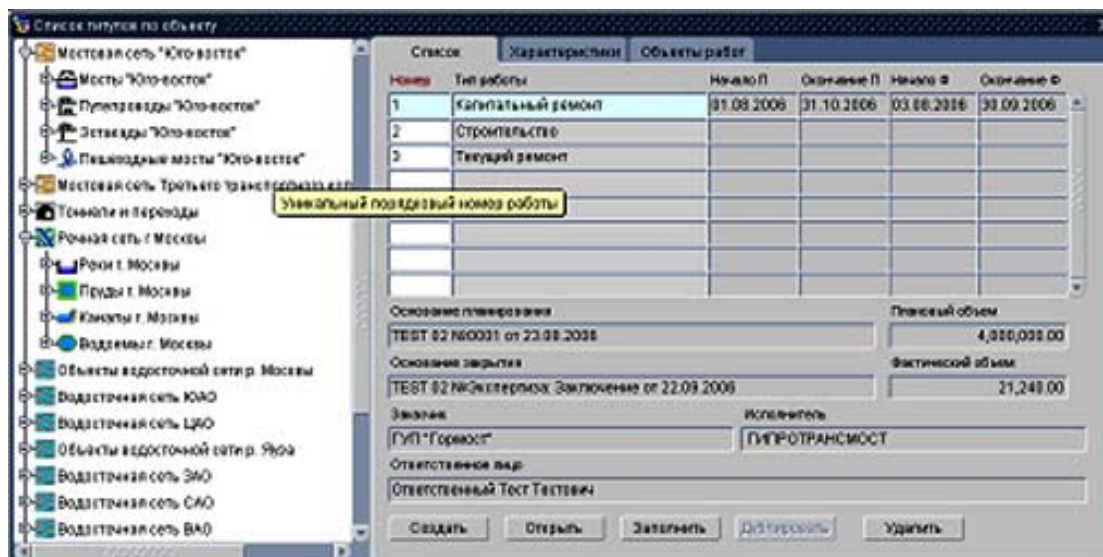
Список титулов по объекту

Мостовая сеть "Юго-восток"
Мосты "Юго-восток"
Путепроводы "Юго-восток"
Эстакады "Юго-восток"
Пешеходные мосты "Юго-восток"
Мостовая сеть Третьего транспортного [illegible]
Тоннели и переходы
Речная сеть г.Москвы
Реки г. Москвы
Пруды г. Москвы
Каналы г. Москвы
Водоемы г. Москвы
Объекты водосточной сети р. Москвы
Водосточная сеть ЮАО
Водосточная сеть ЦАО
Объекты водосточной сети р. Яуза
Водосточная сеть ЗАО
Водосточная сеть САО
Водосточная сеть ВАО

Список | Характеристики | Объекты работ

| Номер | Тип работы | Начало П | Окончание П | Начало Ф | Окончание Ф |
|---|---|---|---|---|---|
| 1 | Капитальный ремонт | 01.08.2006 | 31.10.2006 | 03.08.2006 | 30.09.2006 |
| 2 | Строительство | | | | |
| 3 | Текущий ремонт | | | | |

Уникальный порядковый номер работы

Основание планирования
TEST 02 №0001 от 23.08.2006

Плановый объем
4,000,000.00

Основание закрытия
TEST 02 №Экспертиза: Заключение от 22.09.2006

Фактический объем
21,248.00

Заказчик
ГУП "Гормост"

Исполнитель
ГИПРОТРАНСМОСТ

Ответственное лицо
Ответственный Тест Тестович

Создать | Открыть | Заполнить | Дублировать | Удалить